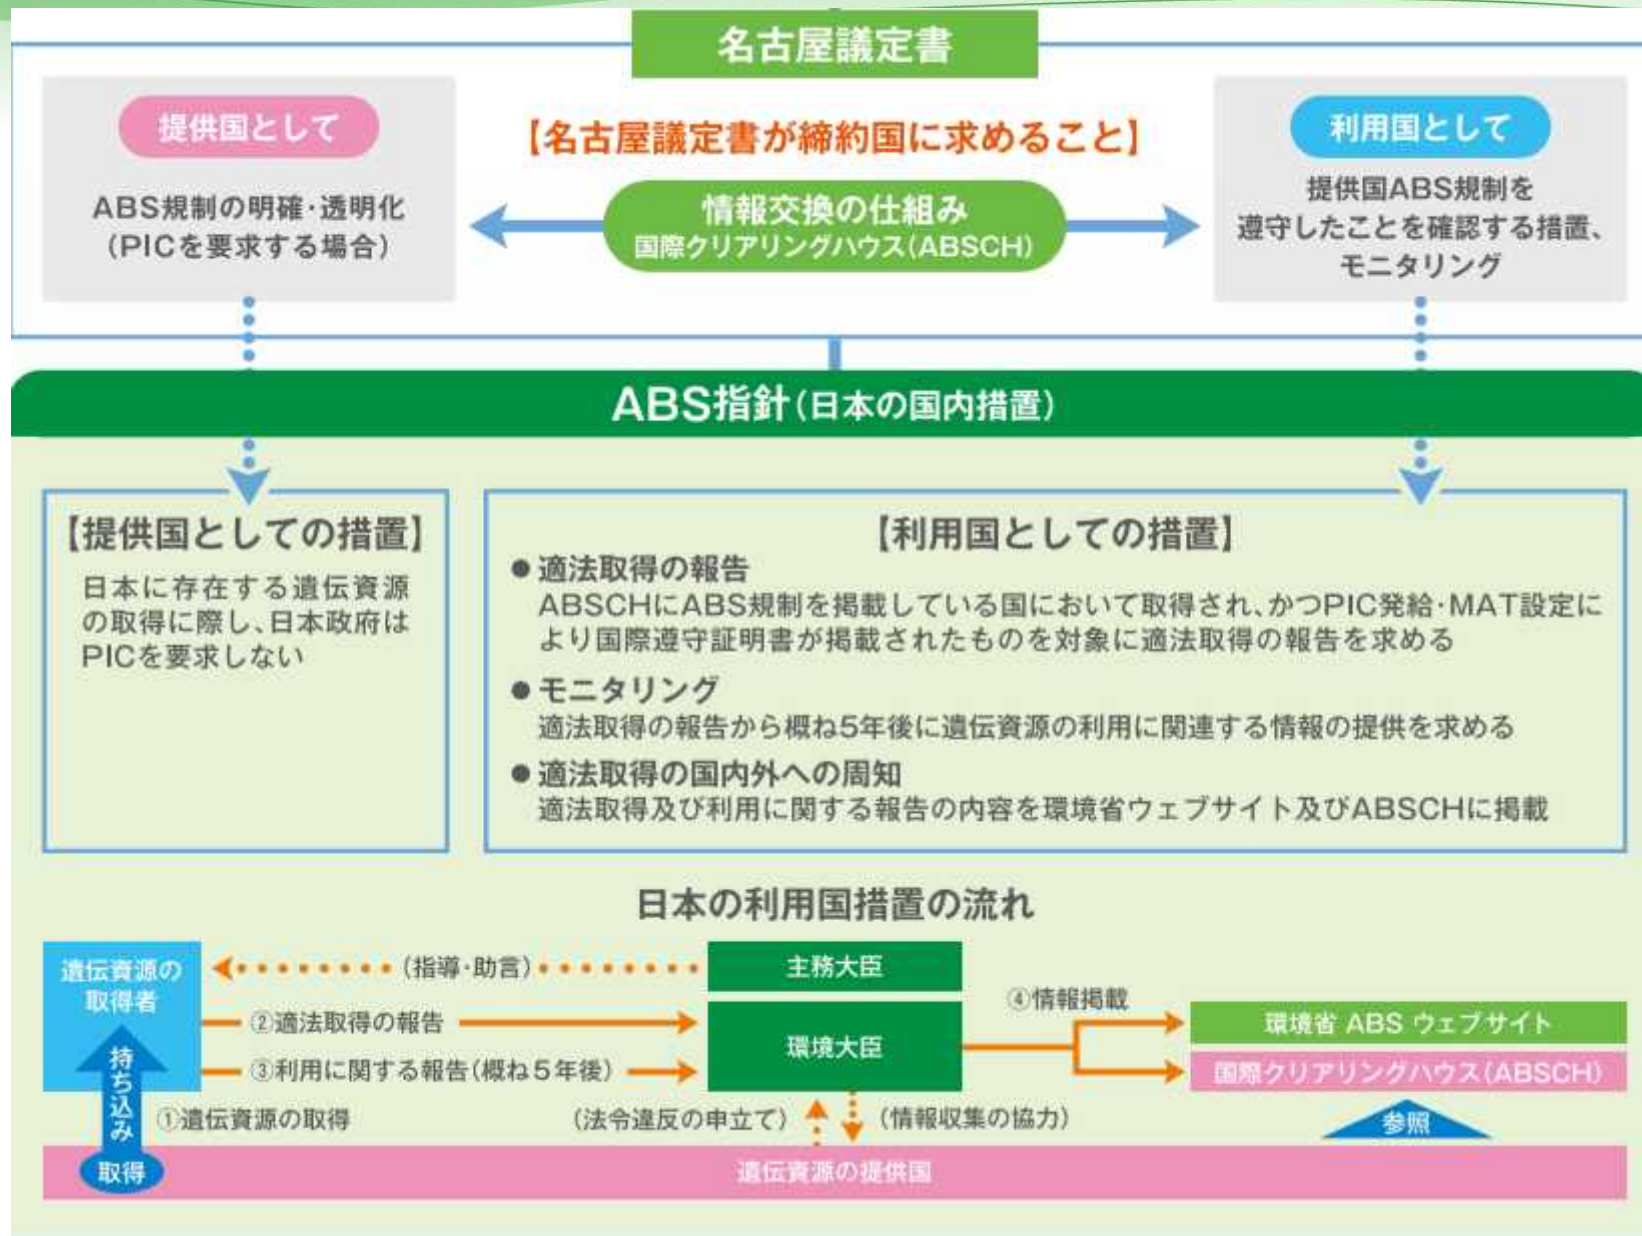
名古屋議定書

提供国として

ABS規制の明確・透明化
（PICを要求する場合）

【名古屋議定書が締約国に求めること】

情報交換の仕組み
国際クリアリングハウス（ABSCH）

利用国として

提供国ABS規制を遵守したことを確認する措置、モニタリング

ABS指針（日本の国内措置）

【提供国としての措置】

日本に存在する遺伝資源の取得に際し、日本政府はPICを要求しない

【利用国としての措置】

●適法取得の報告
ABSCHにABS規制を掲載している国において取得され、かつPIC発給・MAT設定により国際遵守証明書が掲載されたものを対象に適法取得の報告を求める

●モニタリング
適法取得の報告から概ね5年後に遺伝資源の利用に関連する情報の提供を求める

●適法取得の国内外への周知
適法取得及び利用に関する報告の内容を環境省ウェブサイト及びABSCHに掲載

日本の利用国措置の流れ

遺伝資源の取得者

（指導・助言）

主務大臣

②適法取得の報告

③利用に関する報告（概ね５年後）

環境大臣

④情報掲載

環境省 ABS ウェブサイト

国際クリアリングハウス（ABSCH）

持ち込み

①遺伝資源の取得

（法令違反の申立て）

（情報収集の協力）

参照

取得

遺伝資源の提供国